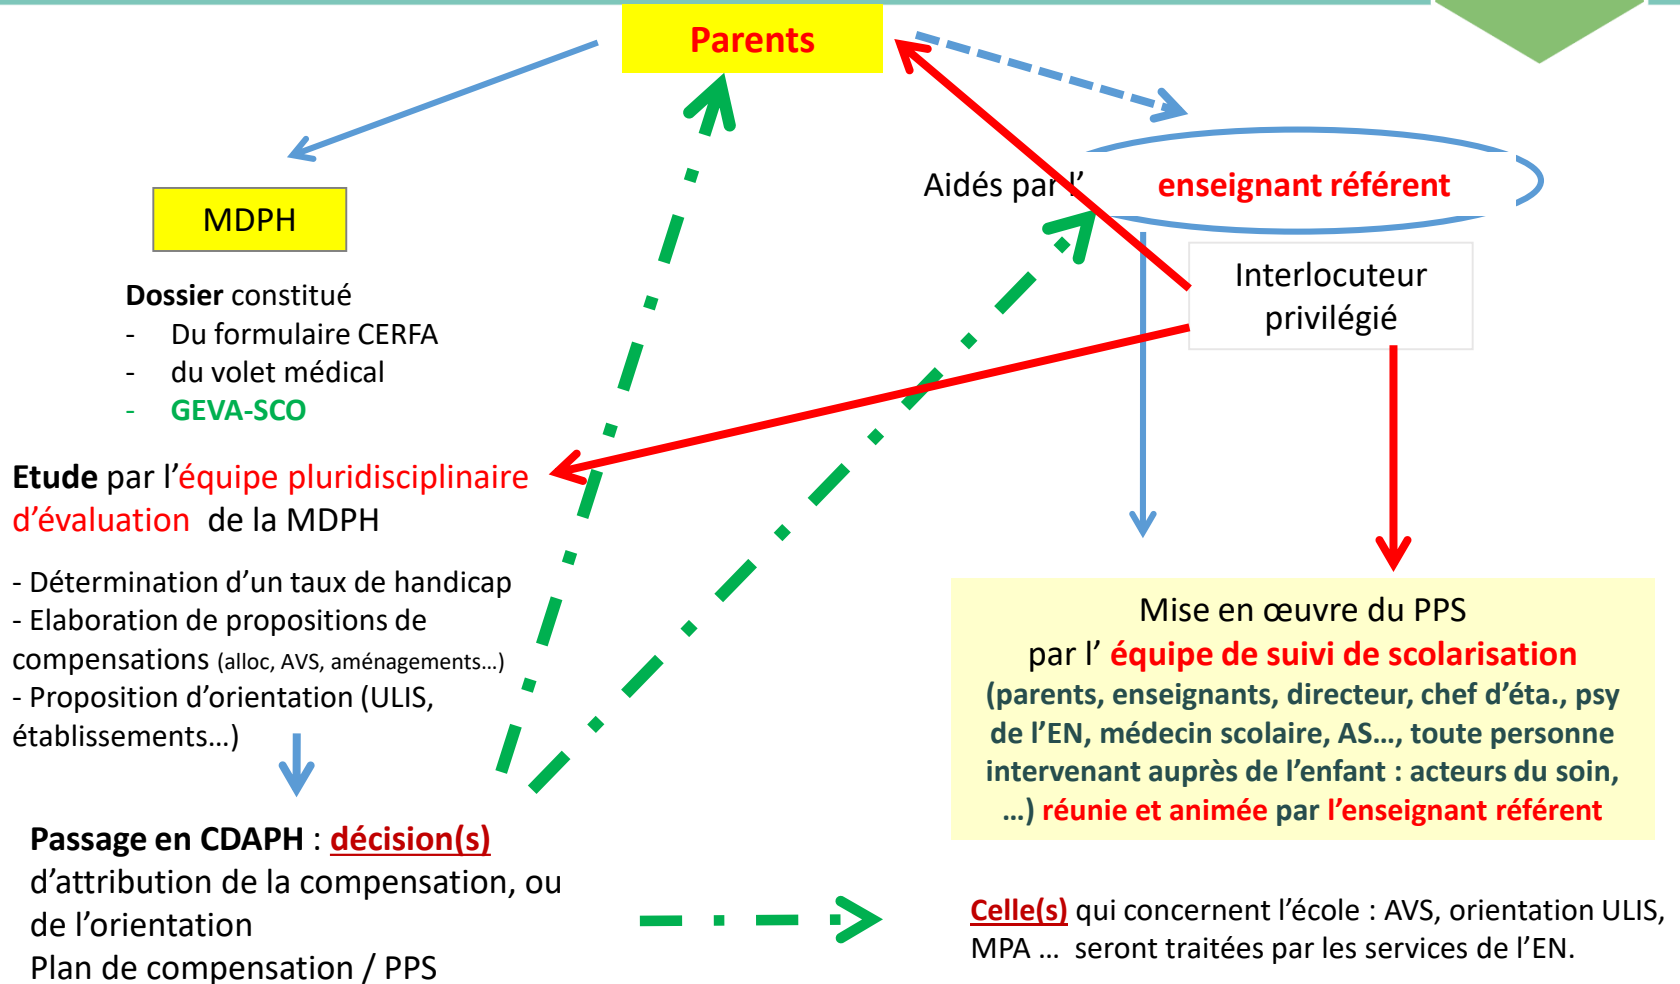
Parents

MDPH

Aidés par l' enseignant référent

Interlocuteur privilégié

Dossier constitué
- Du formulaire CERFA
- du volet médical
- GEVA-SCO

Etude par l'équipe pluridisciplinaire d'évaluation de la MDPH

- Détermination d'un taux de handicap
- Elaboration de propositions de compensations (alloc, AVS, aménagements…)
- Proposition d'orientation (ULIS, établissements…)

Passage en CDAPH : décision(s) d'attribution de la compensation, ou de l'orientation
Plan de compensation / PPS

Mise en œuvre du PPS
par l' équipe de suivi de scolarisation
(parents, enseignants, directeur, chef d'éta., psy de l'EN, médecin scolaire, AS…, toute personne intervenant auprès de l'enfant : acteurs du soin, …) réunie et animée par l'enseignant référent

Celle(s) qui concernent l'école : AVS, orientation ULIS, MPA … seront traitées par les services de l'EN.